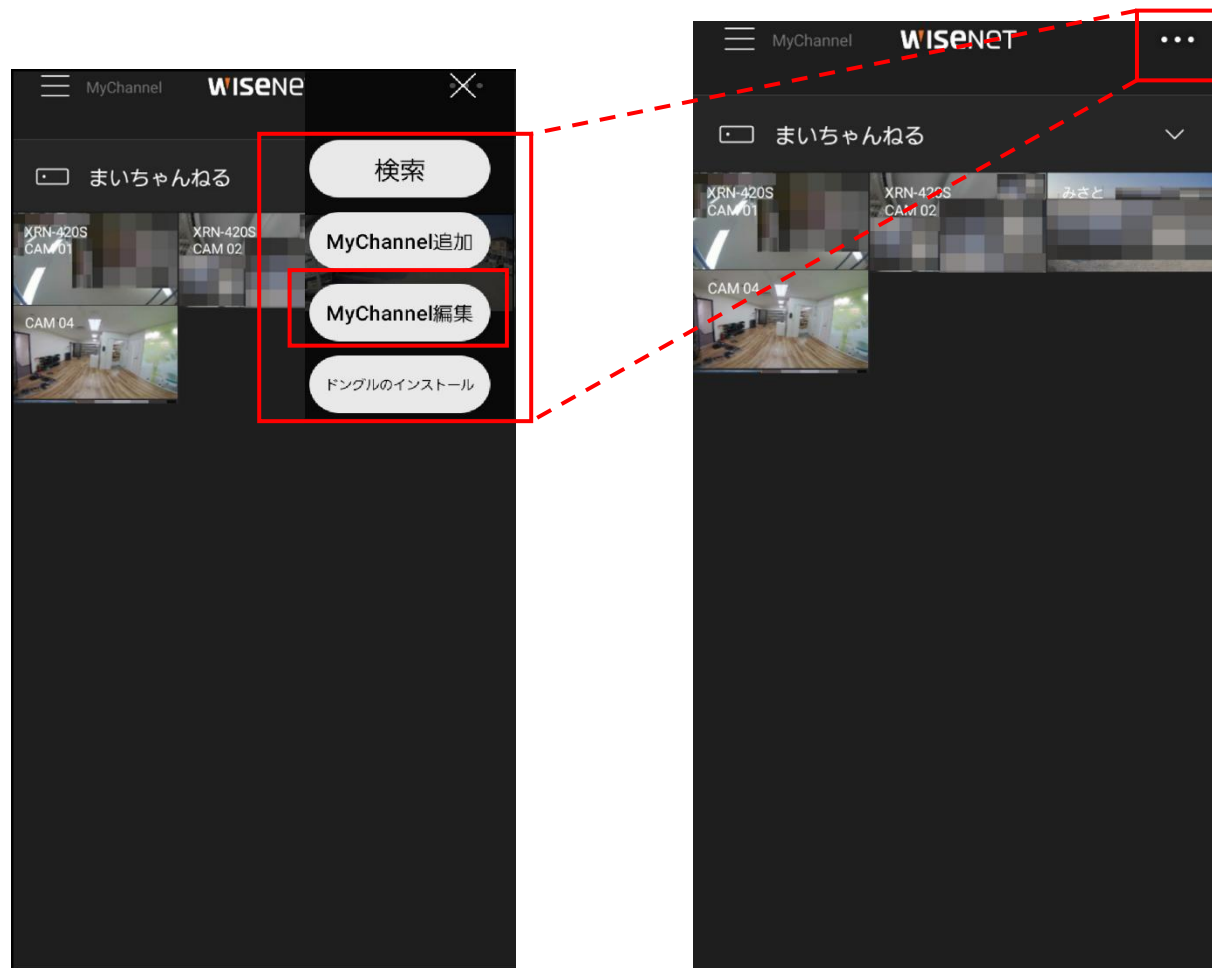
MyChannel WISENE

まいちゃんねる

XRN-420S
CAM 01

XRN-420S
CAM 02

CAM 04

検索

MyChannel追加

MyChannel編集

ドングルのインストール

MyChannel WISENET

まいちゃんねる

XRN-420S
CAM 01

XRN-420S
CAM 02

みさと

CAM 04